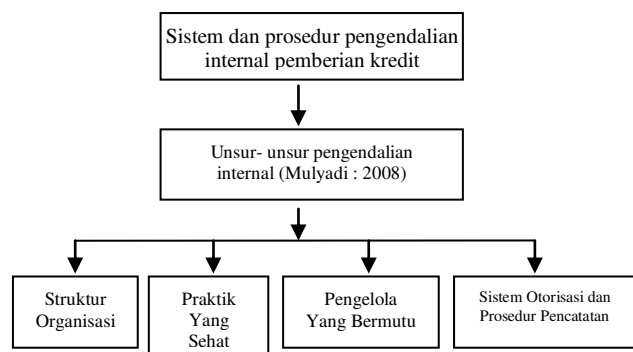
Sistem dan prosedur pengendalian internal pemberian kredit

Unsur- unsur pengendalian internal (Mulyadi : 2008)

Struktur Organisasi

Praktik Yang Sehat

Pengelola Yang Bermutu

Sistem Otorisasi dan Prosedur Pencatatan